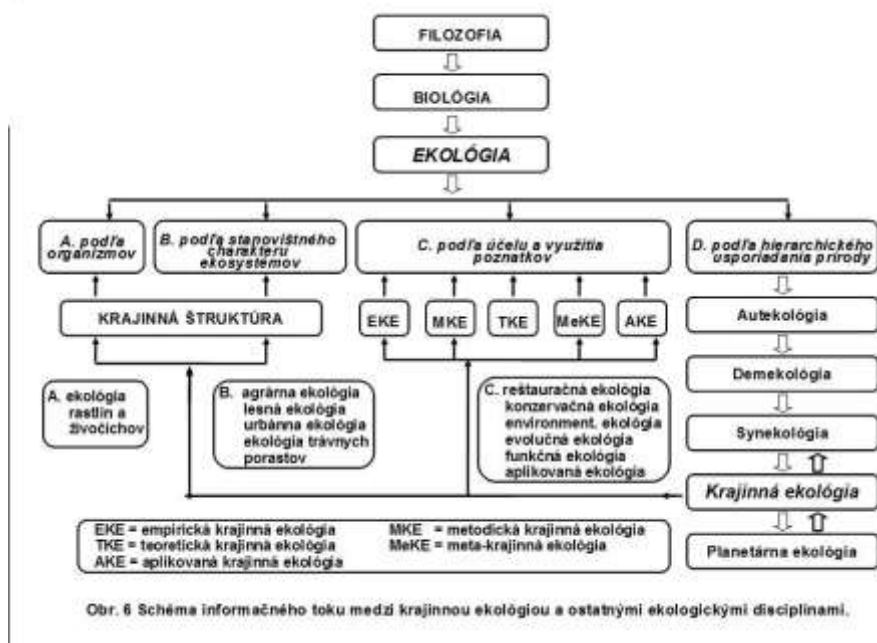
FILOZOFIA

BIOLÓGIA

EKOLÓGIA

A. podľa organizmov

B. podľa stanovištného charakteru ekosystémov

C. podľa účelu a využitia poznatkov

D. podľa hierarchického usporiadania prírody

KRAJINNÁ ŠTRUKTÚRA

EKE

MKE

TKE

MeKE

AKE

Autekológia

A. ekológia rastlín a živočíchov

B. agrárna ekológia lesná ekológia urbánna ekológia ekológia trávnych porastov

C. reštauračná ekológia konzervačná ekológia environment. ekológia evolučná ekológia funkčná ekológia aplikovaná ekológia

Demekológia

Synekológia

Krajinná ekológia

Planetárna ekológia

EKE = empirická krajinná ekológia
TKE = teoretická krajinná ekológia
AKE = aplikovaná krajinná ekológia
MKE = metodická krajinná ekológia
MeKE = meta-krajinná ekológia

Obr. 6 Schéma informačného toku medzi krajinnou ekológiou a ostatnými ekologickými disciplínami.